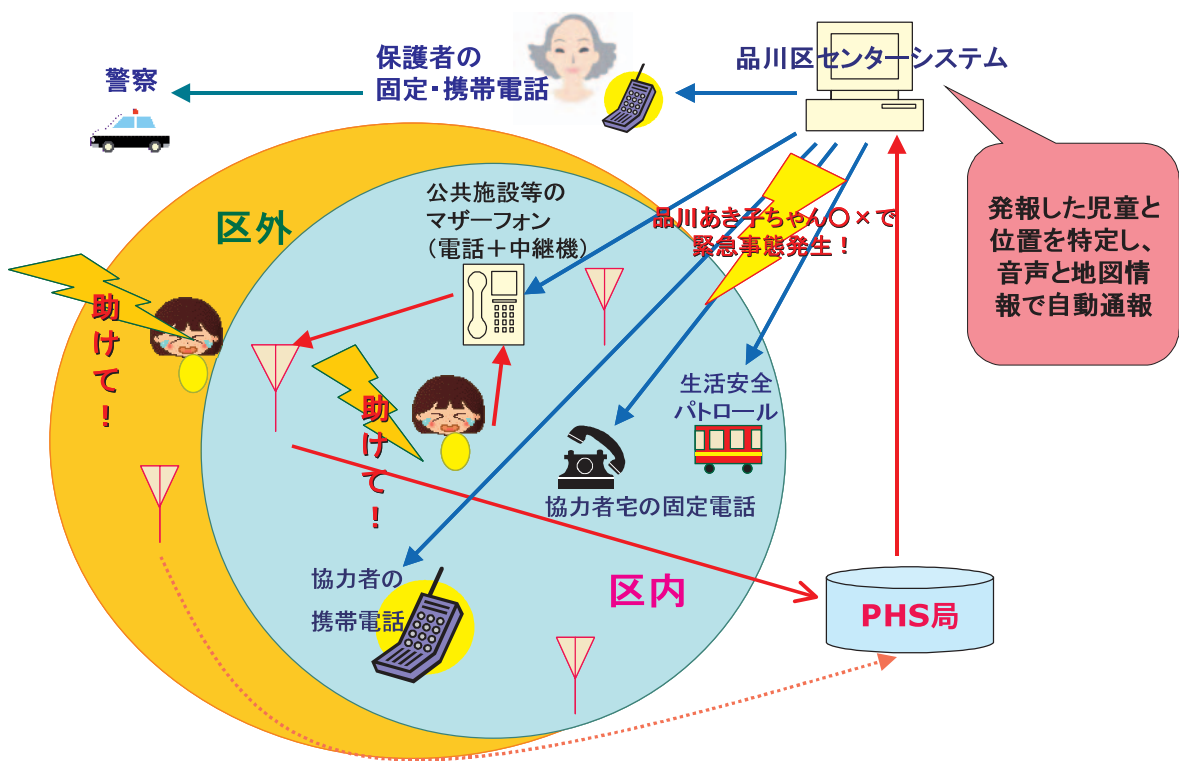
警察

保護者の
固定･携帯電話

品川区センターシステム

発報した児童と位置を特定し、音声と地図情報で自動通報

区外

公共施設等の
マザーフォン
（電話＋中継機）

品川あき子ちゃん○×で
緊急事態発生！

助けて！

助けて！

生活安全
パトロール

協力者宅の固定電話

協力者の
携帯電話

区内

PHS局